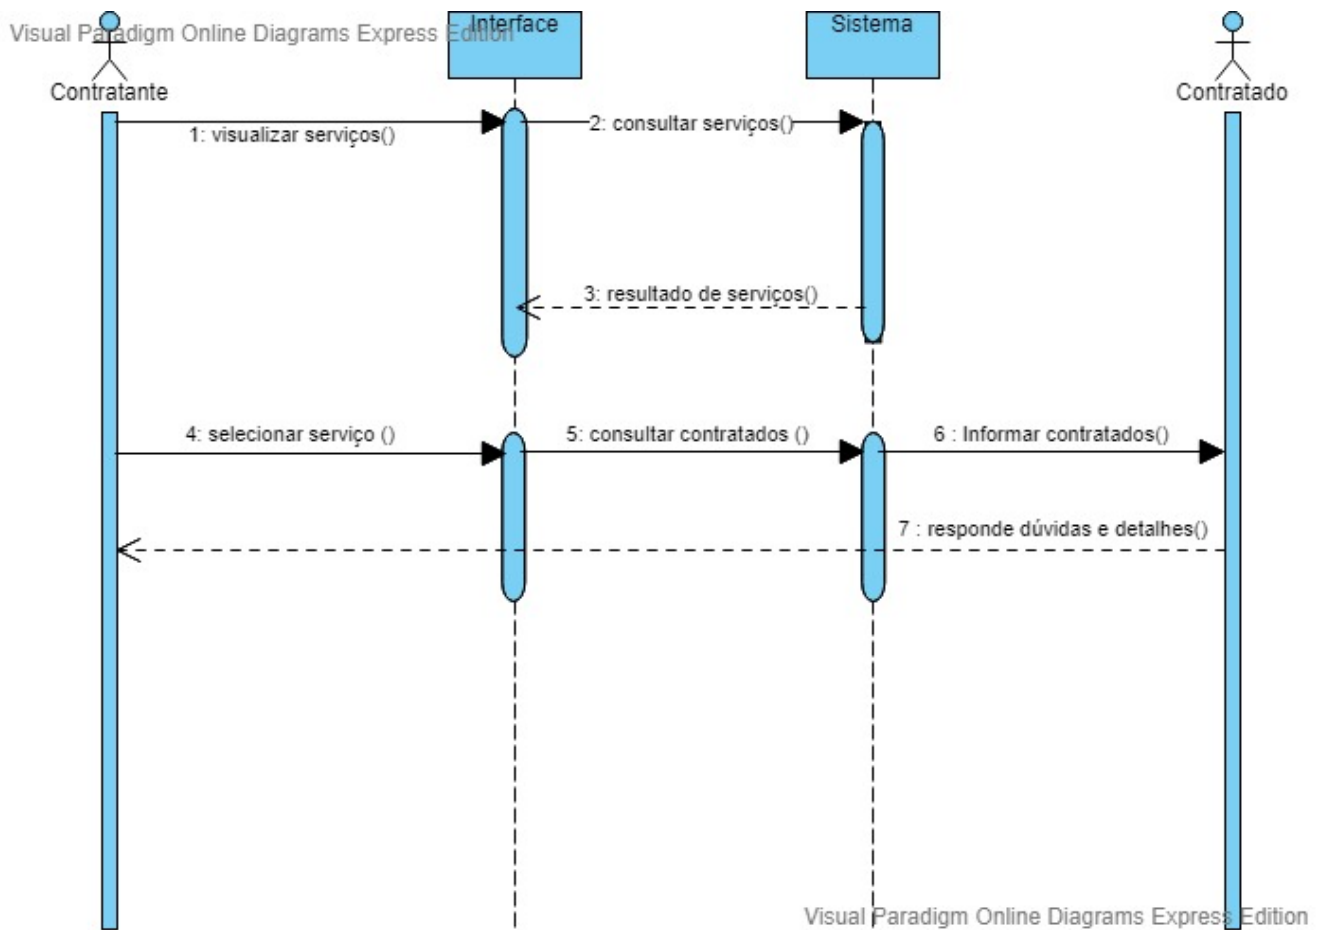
Visual Paradigm Online Diagrams Express Edition

Interface

Sistema

Contratante

Contratado

1: visualizar serviços()

2: consultar serviços()

3: resultado de serviços()

4: selecionar serviço ()

5: consultar contratados ()

6 : Informar contratados()

7 : responde dúvidas e detalhes()

Visual Paradigm Online Diagrams Express Edition